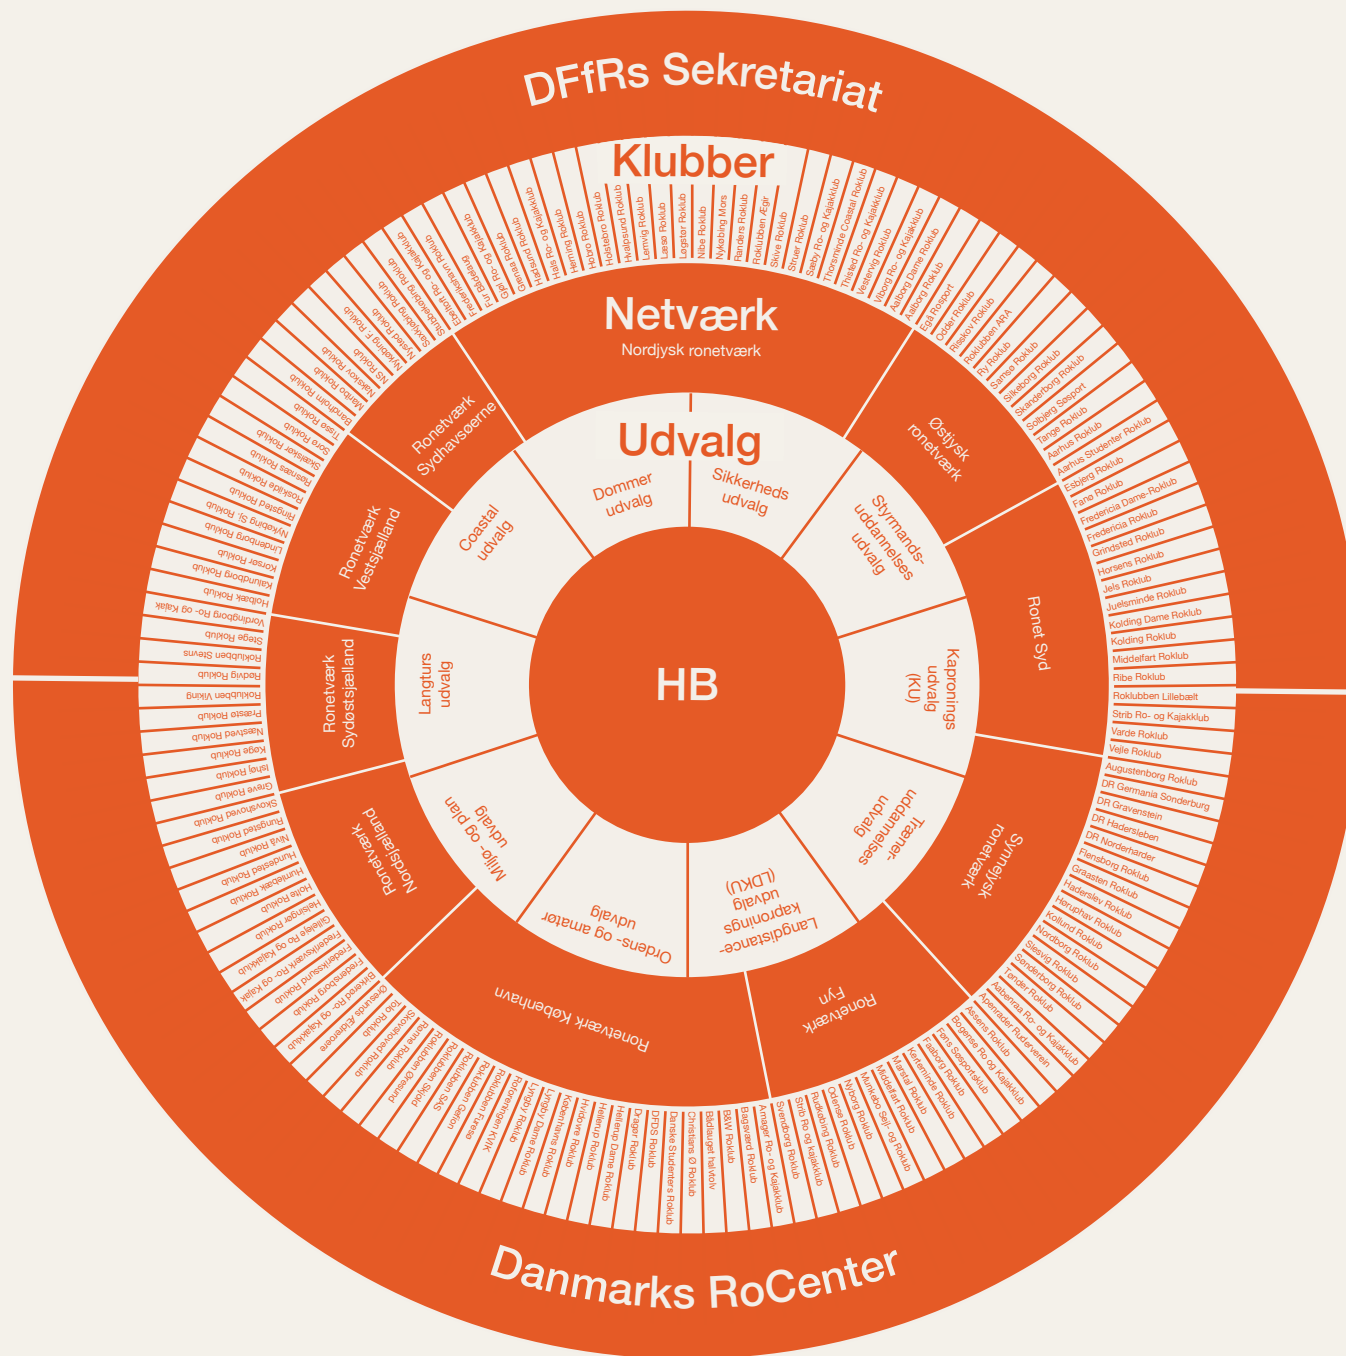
DFfRs Sekretariat

Klubber

Netværk

Nordjysk ronetværk

Udvalg

HB

Dommer udvalg

Sikkerheds udvalg

Styrmands-uddannelses udvalg

Kapronings udvalg (KU)

Træner-uddannelses udvalg

Langdistance-kaprønings udvalg (LDKU)

Ordens- og amatør udvalg

Miljø- og plan udvalg

Langturs udvalg

Coastal udvalg

Ronetværk Sydhavsøerne

Østjysk ronetværk

Ronet Syd

Synnejysk ronetværk

Ronetværk Fyn

Ronetværk København

Ronetværk Nordsjælland

Ronetværk Sydøstsjælland

Ronetværk Vestsjælland

Hals Ro- og Kajakklub
Hadsund Ro- og Kajakklub
Grenaa Roklub
Hanstholm Roklub
Herning Roklub
Hobro Roklub
Holstebro Roklub
Hvalpsund Roklub
Lemvig Roklub
Læsø Roklub
Løgstør Roklub
Nibe Roklub
Nykøbing Mors
Randers Roklub
Roklubben Ægir
Skive Roklub
Struer Roklub
Sæby Ro- og Kajakklub
Thorsminde Coastal Roklub
Thisted Ro- og Kajakklub
Vestervig Roklub
Viborg Ro- og Kajakklub
Aalborg Dame Roklub
Aalborg Roklub
Egå Rosport
Odder Roklub
Roklubben ARA
Ry Roklub
Samsø Roklub
Silkeborg Roklub
Skanderborg Roklub
Solbjerg Søsport
Tange Roklub
Aarhus Roklub
Aarhus Studenter Roklub
Esbjerg Roklub
Fanø Roklub
Fredericia Dame-Roklub
Fredericia Roklub
Grindsted Roklub
Horsens Roklub
Jels Roklub
Juelsminde Roklub
Kolding Dame Roklub
Kolding Roklub
Middelfart Roklub
Ribe Roklub
Roklubben Lillebælt
Strib Ro- og Kajakklub
Varde Roklub
Vejle Roklub
Augustenborg Roklub
DR Germania Sonderburg
DR Gravenstein
DR Hadersleben
DR Norderhader
Flensborg Roklub
Gråsten Roklub
Haderslev Roklub
Heruphav Roklub
Kollund Roklub
Nordborg Roklub
Slesvig Roklub
Sønderborg Roklub
Tønder Roklub
Aabenraa Ro- og Kajakklub
Apenrader Ruderverein
Assens Roklub
Bogense Ro og Kajakklub
Fåborg Søsportsklub
Faaborg Roklub
Kerteminde Roklub
Marstal Roklub
Middelfart Roklub
Munkebo Sejl- og Roklub
Nyborg Roklub
Odense Roklub
Rudkøbing Roklub
Strib Ro og Kajakklub
Svendborg Roklub
Amager Ro- og Kajakklub
Bagsværd Roklub
B&W Roklub
Bådlauget halvdiv
Christians Ø Roklub
Danske Studenters Roklub
DFDS Roklub
Dragør Roklub
Hellerup Roklub
Hellerup Dame Roklub
Hvidovre Roklub
Københavns Roklub
Lyngby Dame Roklub
Lyngby Roklub
Roforeningen KVIK
Roklubben Furesø
Roklubben Gefion
Roklubben SAS
Roklubben Skjold
Remme Øresund
Skovshoved Roklub
Tåsinge Roklub
Øresunds Roklub
Øresunds Rotjeneste
Birkerød Ro- og Kajakklub
Frederikssund Ro- og Kajak
Frederiksværk Ro- og Kajakklub
Gilleleje Ro og Roklub
Helsinge Roklub
Helsingør Roklub
Holte Roklub
Humlebæk Roklub
Hundested Roklub
Nivå Roklub
Rungsted Roklub
Skovshoved Roklub
Greve Roklub
Ishøj Roklub
Køge Roklub
Næstved Roklub
Præstø Roklub
Roklubben Viking
Rødvig Roklub
Roklubben Stevns
Stege Roklub
Vordingborg Ro- og Kajak
Holbæk Roklub
Kalundborg Roklub
Korsør Roklub
Lindenborg Roklub
Nykøbing Sj. Roklub
Ringsted Roklub
Roskilde Roklub
Ribe Roklub
Skælskør Roklub
Sorø Roklub
Tisse Roklub
Bandholm Roklub
Maribo Roklub
Nakskov Roklub
NS Roklub
Nykøbing F. Roklub
Sakskøbing Roklub
Stubbekøbing Ro- og Kajakklub
Ebeltoft Ro- og Kajakklub
Frederikshavn Roklub
Fur Roklub
Gjøl Ro- og Kajakklub

Danmarks RoCenter